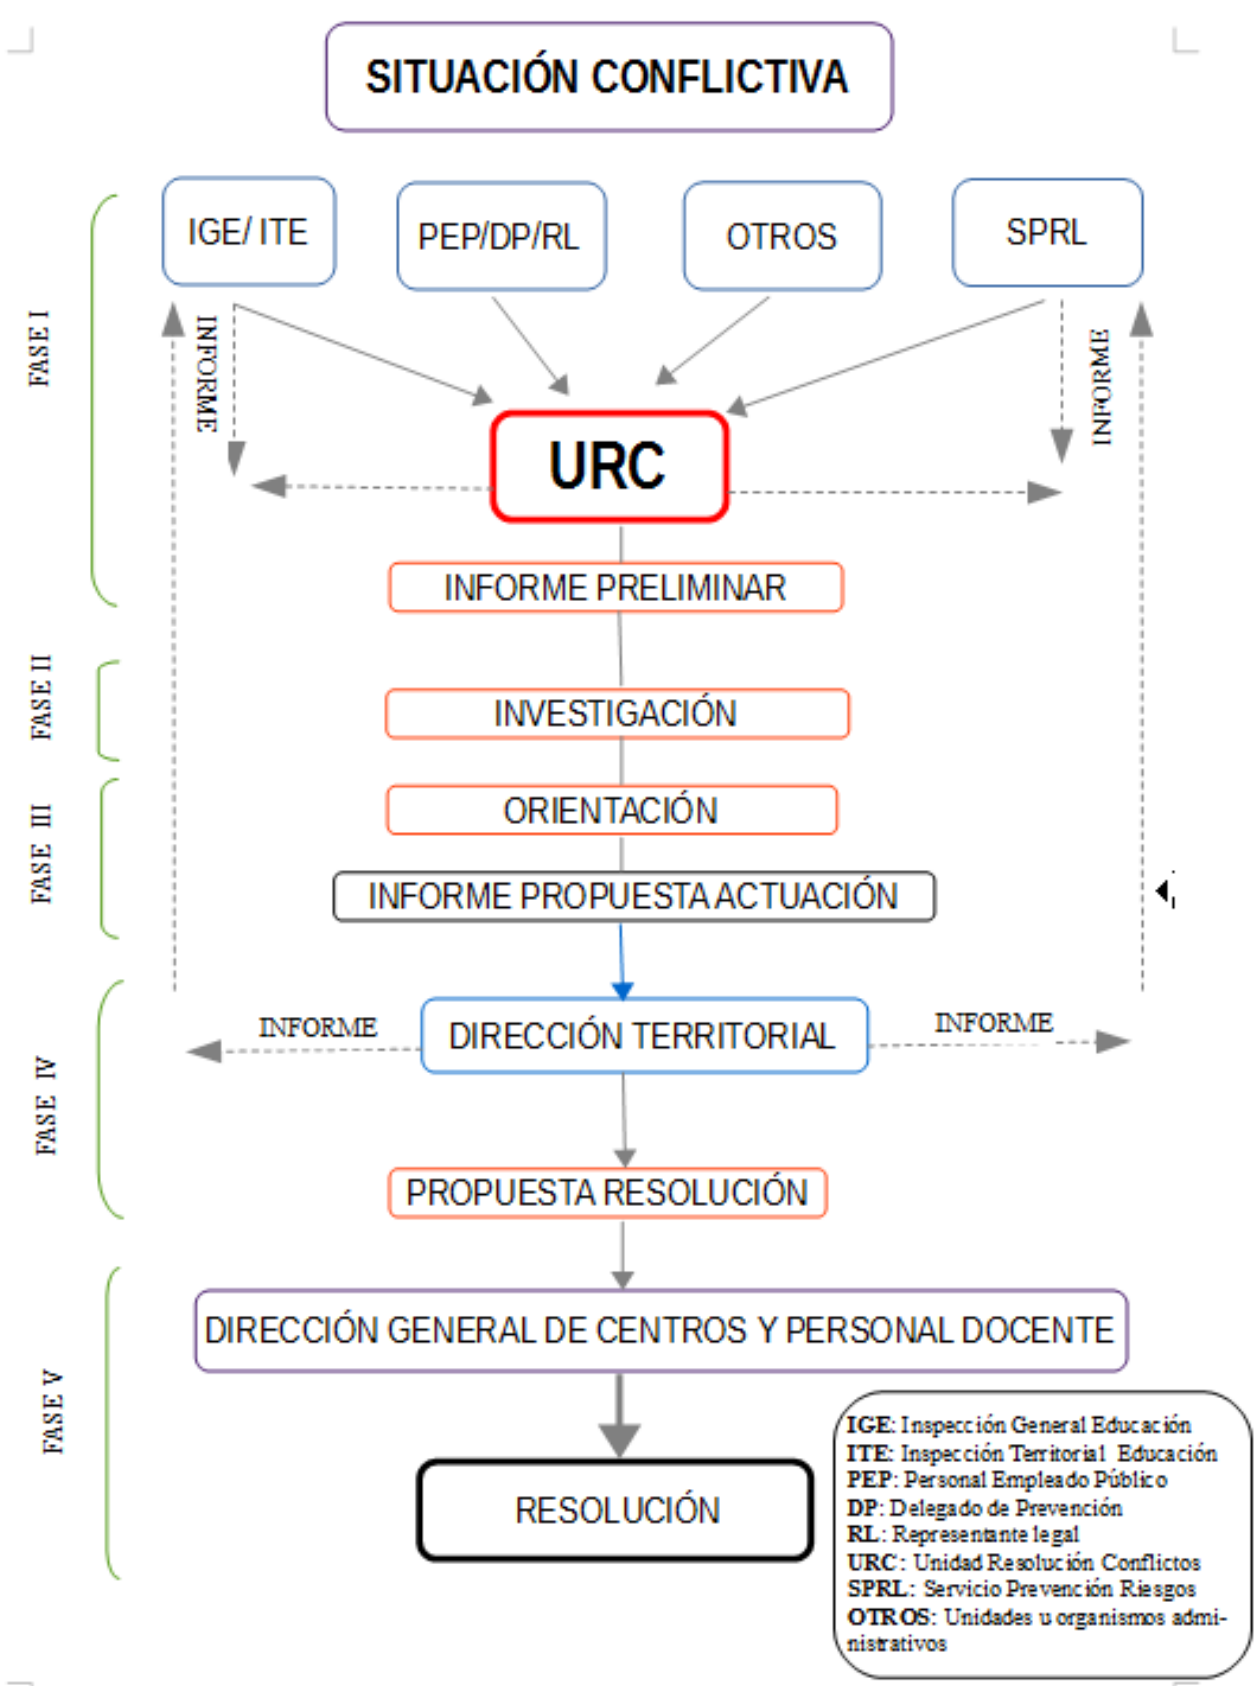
SITUACIÓN CONFLICTIVA

FASE I

IGE/ ITE

PEP/DP/RL

OTROS

SPRL

INFORME

INFORME

URC

INFORME PRELIMINAR

FASE II

INVESTIGACIÓN

FASE III

ORIENTACIÓN

INFORME PROPUESTA ACTUACIÓN

FASE IV

INFORME

DIRECCIÓN TERRITORIAL

INFORME

PROPUESTA RESOLUCIÓN

FASE V

DIRECCIÓN GENERAL DE CENTROS Y PERSONAL DOCENTE

RESOLUCIÓN

IGE: Inspección General Educación
ITE: Inspección Territorial Educación
PEP: Personal Empleado Público
DP: Delegado de Prevención
RL: Representante legal
URC: Unidad Resolución Conflictos
SPRL: Servicio Prevención Riesgos
OTROS: Unidades u organismos administrativos